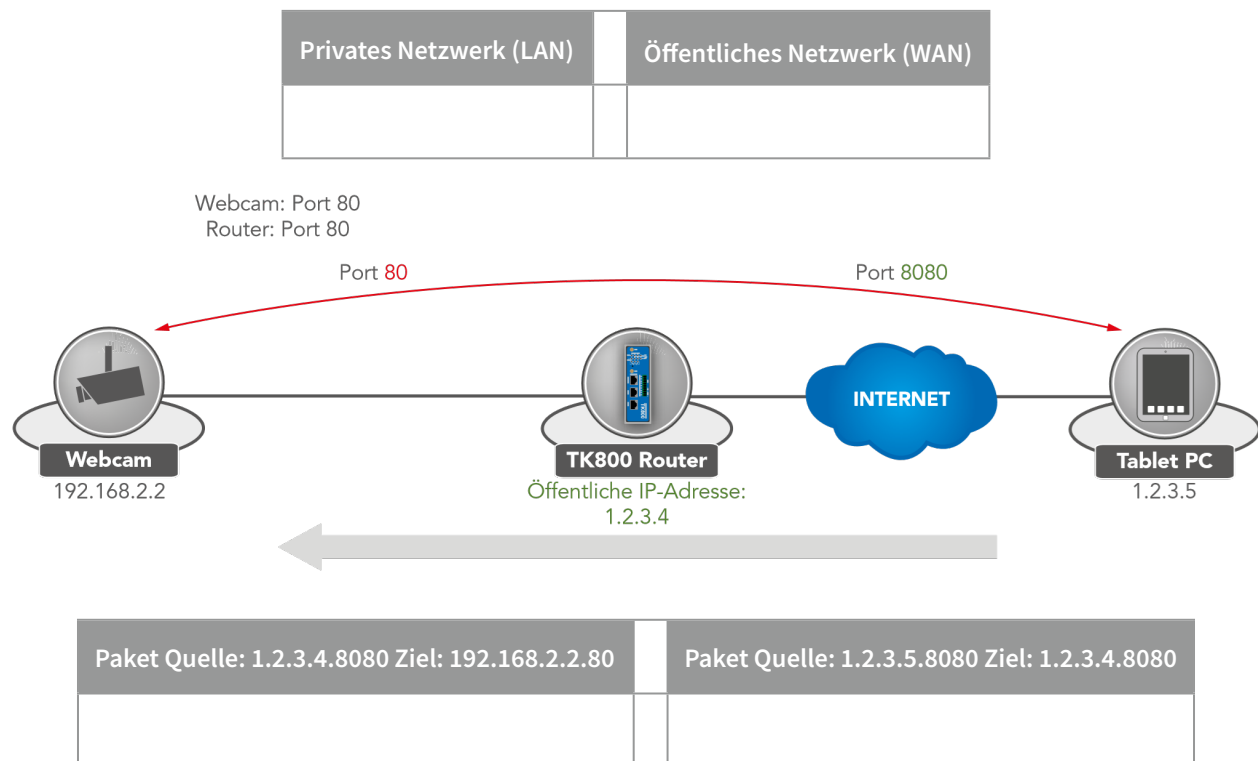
| Privates Netzwerk (LAN) | | Öffentliches Netzwerk (WAN) |
|---|---|---|
| | | |

Webcam: Port 80
Router: Port 80

Port 80

Port 8080

INTERNET

Webcam
192.168.2.2

TK800 Router
Öffentliche IP-Adresse: 1.2.3.4

Tablet PC
1.2.3.5

| Paket Quelle: 1.2.3.4.8080 Ziel: 192.168.2.2.80 | | Paket Quelle: 1.2.3.5.8080 Ziel: 1.2.3.4.8080 |
|---|---|---|
| | | |